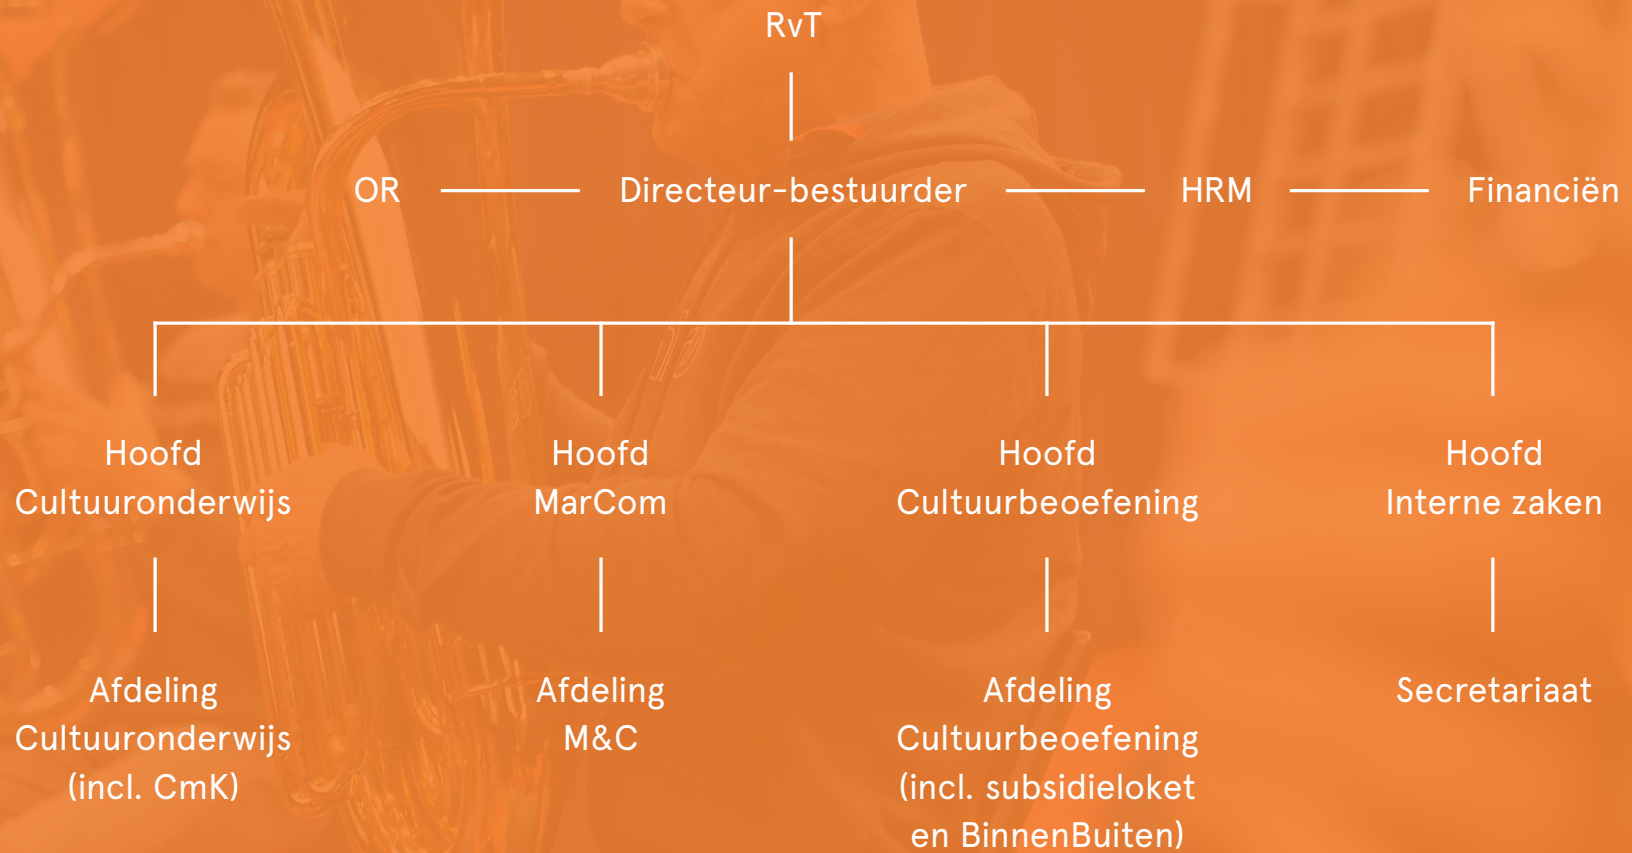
RvT

OR

Directeur-bestuurder

HRM

Financiën

Hoofd Cultuuronderwijs

Afdeling Cultuuronderwijs (incl. CmK)

Hoofd MarCom

Afdeling M&C

Hoofd Cultuurbeoefening

Afdeling Cultuurbeoefening (incl. subsidieloket en BinnenBuiten)

Hoofd Interne zaken

Secretariaat